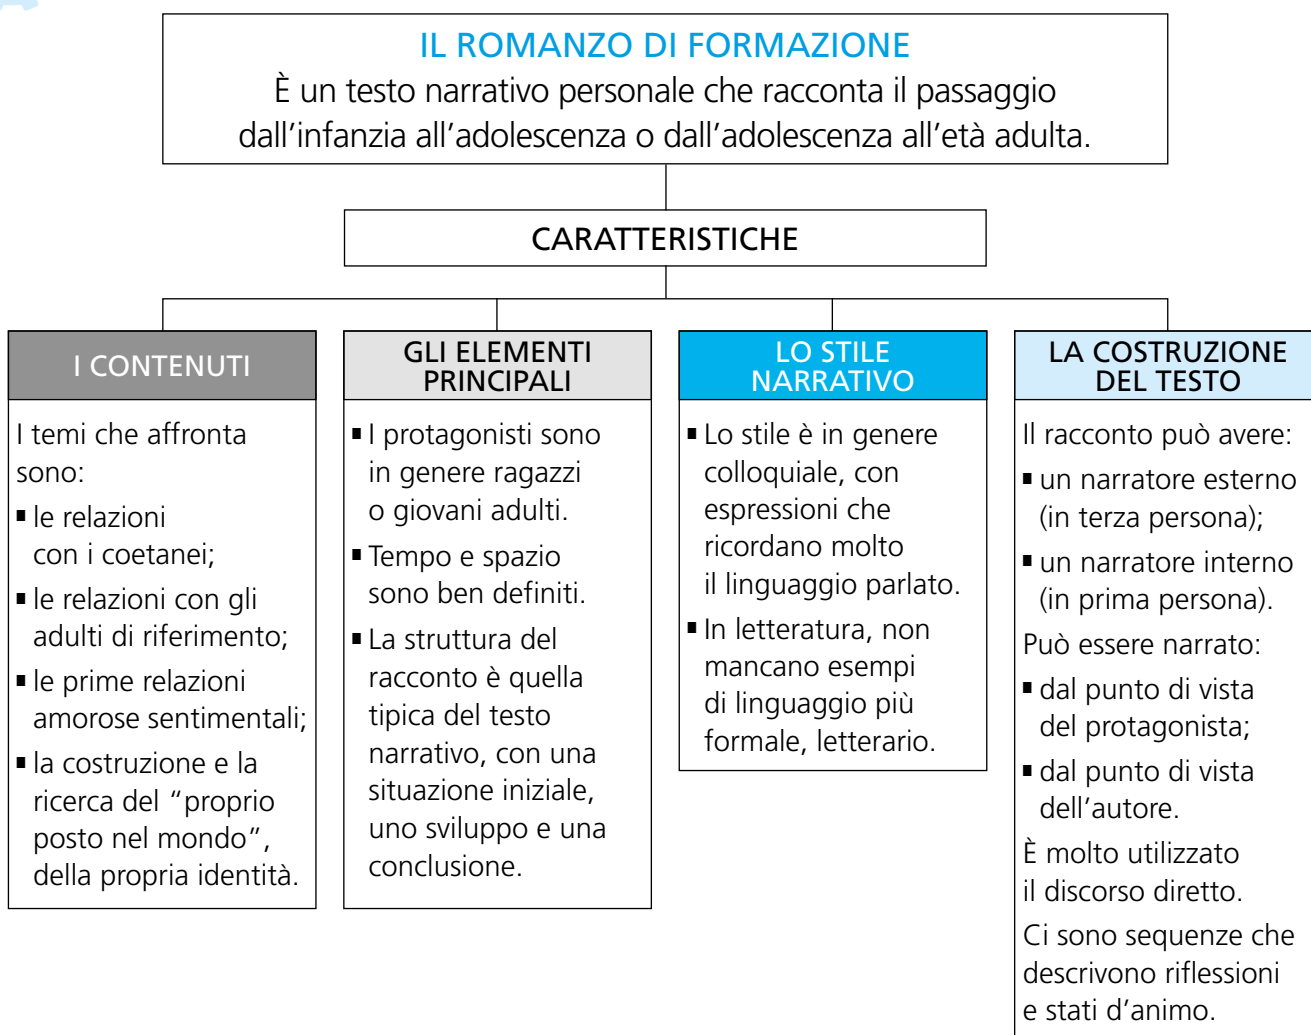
IL ROMANZO DI FORMAZIONE
È un testo narrativo personale che racconta il passaggio dall'infanzia all'adolescenza o dall'adolescenza all'età adulta.

CARATTERISTICHE

I CONTENUTI

I temi che affronta sono:
▪ le relazioni con i coetanei;
▪ le relazioni con gli adulti di riferimento;
▪ le prime relazioni amorose sentimentali;
▪ la costruzione e la ricerca del "proprio posto nel mondo", della propria identità.

GLI ELEMENTI PRINCIPALI

▪ I protagonisti sono in genere ragazzi o giovani adulti.
▪ Tempo e spazio sono ben definiti.
▪ La struttura del racconto è quella tipica del testo narrativo, con una situazione iniziale, uno sviluppo e una conclusione.

LO STILE NARRATIVO

▪ Lo stile è in genere colloquiale, con espressioni che ricordano molto il linguaggio parlato.
▪ In letteratura, non mancano esempi di linguaggio più formale, letterario.

LA COSTRUZIONE DEL TESTO

Il racconto può avere:
▪ un narratore esterno (in terza persona);
▪ un narratore interno (in prima persona).
Può essere narrato:
▪ dal punto di vista del protagonista;
▪ dal punto di vista dell'autore.
È molto utilizzato il discorso diretto.
Ci sono sequenze che descrivono riflessioni e stati d'animo.